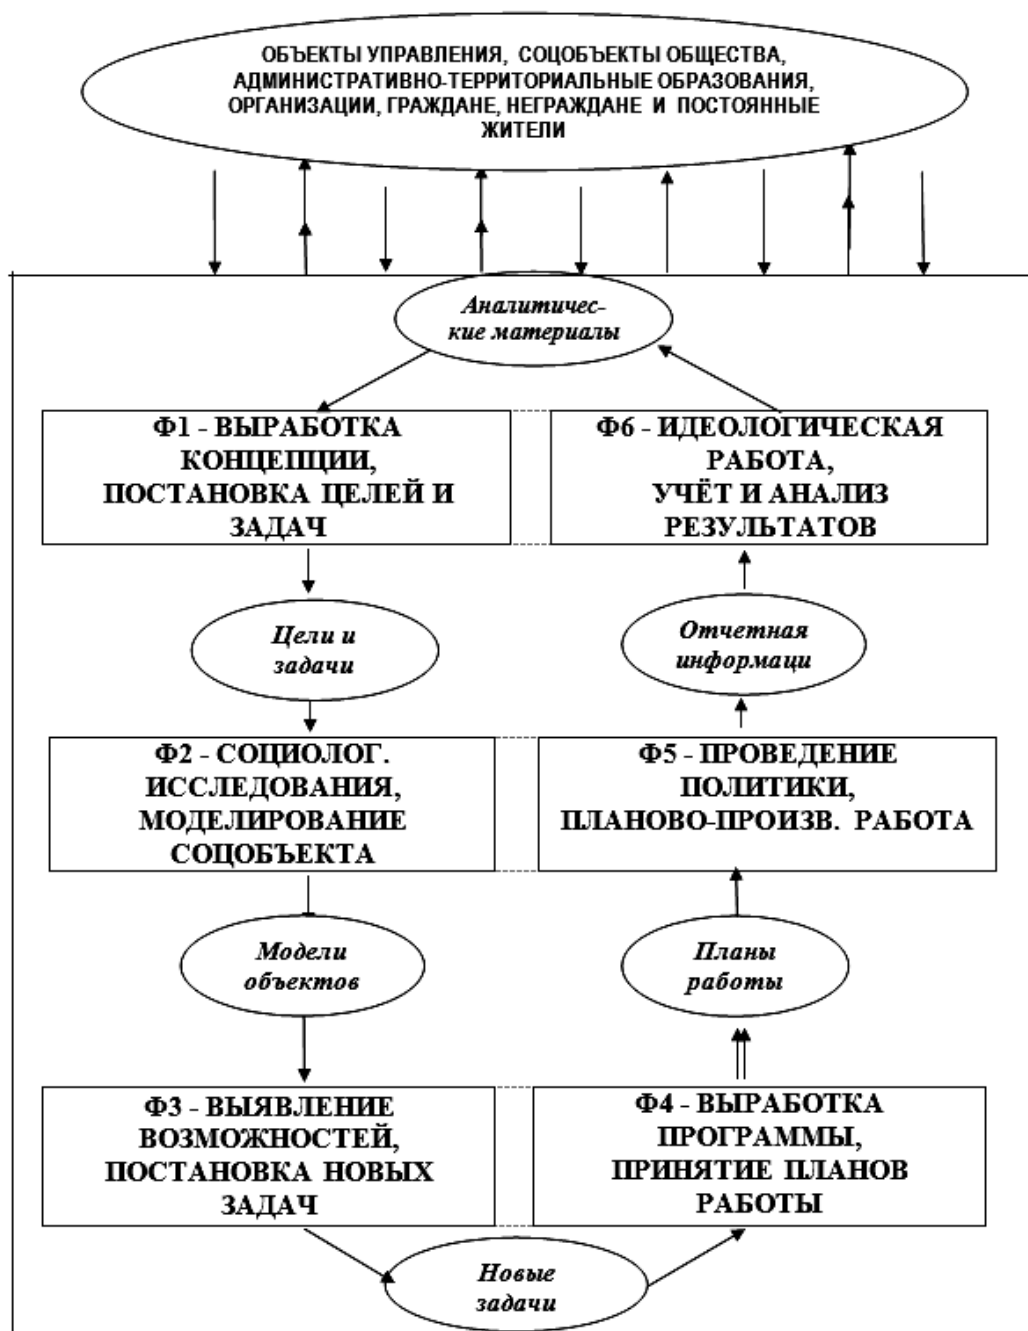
ОБЪЕКТЫ УПРАВЛЕНИЯ, СОЦОБЪЕКТЫ ОБЩЕСТВА, АДМИНИСТРАТИВНО-ТЕРРИТОРИАЛЬНЫЕ ОБРАЗОВАНИЯ, ОРГАНИЗАЦИИ, ГРАЖДАНЕ, НЕГРАЖДАНЕ И ПОСТОЯННЫЕ ЖИТЕЛИ

Аналитические материалы

Ф1 - ВЫРАБОТКА КОНЦЕПЦИИ, ПОСТАНОВКА ЦЕЛЕЙ И ЗАДАЧ

Ф6 - ИДЕОЛОГИЧЕСКАЯ РАБОТА, УЧЁТ И АНАЛИЗ РЕЗУЛЬТАТОВ

Цели и задачи

Отчетная информаци

Ф2 - СОЦИОЛОГ. ИССЛЕДОВАНИЯ, МОДЕЛИРОВАНИЕ СОЦОБЪЕКТА

Ф5 - ПРОВЕДЕНИЕ ПОЛИТИКИ, ПЛАНОВО-ПРОИЗВ. РАБОТА

Модели объектов

Планы работы

Ф3 - ВЫЯВЛЕНИЕ ВОЗМОЖНОСТЕЙ, ПОСТАНОВКА НОВЫХ ЗАДАЧ

Ф4 - ВЫРАБОТКА ПРОГРАММЫ, ПРИНЯТИЕ ПЛАНОВ РАБОТЫ

Новые задачи